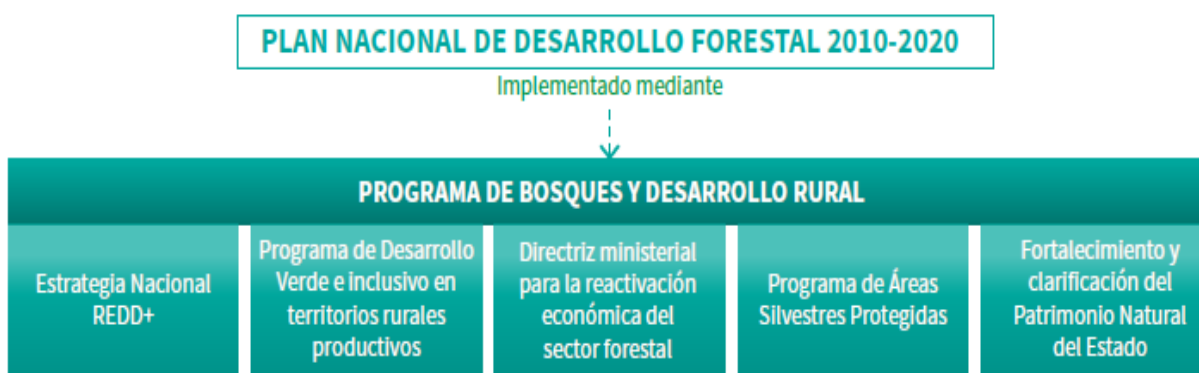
PLAN NACIONAL DE DESARROLLO FORESTAL 2010-2020

Implementado mediante

PROGRAMA DE BOSQUES Y DESARROLLO RURAL

Estrategia Nacional REDD+

Programa de Desarrollo Verde e inclusivo en territorios rurales productivos

Directriz ministerial para la reactivación económica del sector forestal

Programa de Áreas Silvestres Protegidas

Fortalecimiento y clarificación del Patrimonio Natural del Estado